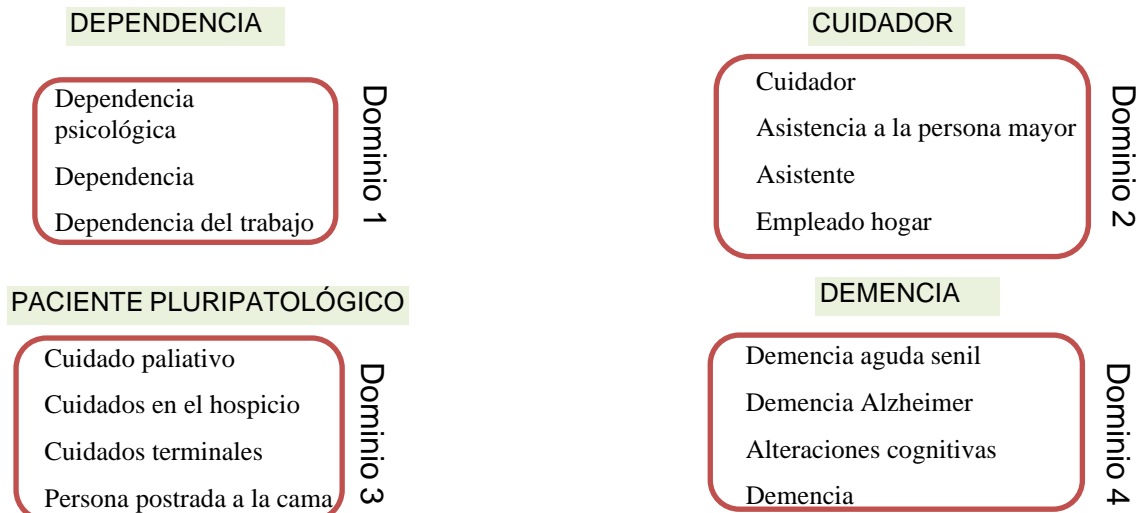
DEPENDENCIA

Dependencia psicológica

Dependencia

Dependencia del trabajo

Dominio 1

CUIDADOR

Cuidador

Asistencia a la persona mayor

Asistente

Empleado hogar

Dominio 2

PACIENTE PLURIPATOLÓGICO

Cuidado paliativo

Cuidados en el hospicio

Cuidados terminales

Persona postrada a la cama

Dominio 3

DEMENCIA

Demencia aguda senil

Demencia Alzheimer

Alteraciones cognitivas

Demencia

Dominio 4